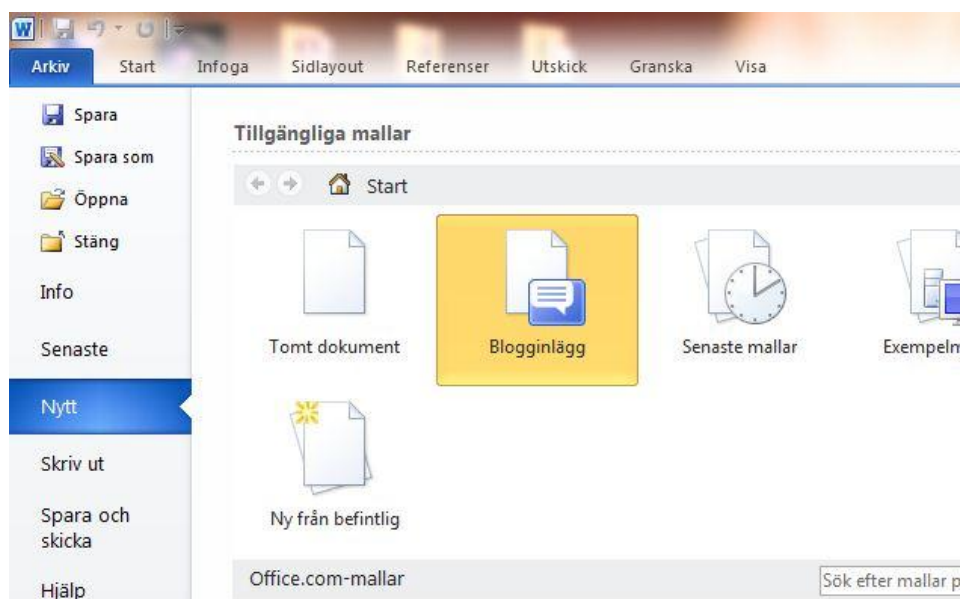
Arkiv Start Infoga Sidlayout Referenser Utskick Granska Visa

Spara
Spara som
Öppna
Stäng
Info
Senaste
Nytt
Skriv ut
Spara och skicka
Hjälp

Tillgängliga mallar

Start

Tomt dokument
Blogginlägg
Senaste mallar
Exempelm

Ny från befintlig

Office.com-mallar

Sök efter mallar p